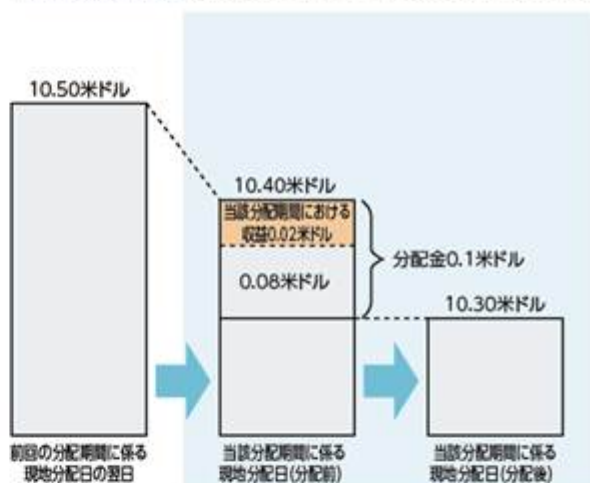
10.50米ドル

10.40米ドル

当該分配期間における収益0.02米ドル

0.08米ドル

分配金0.1米ドル

10.30米ドル

前回の分配期間に係る現地分配日の翌日

当該分配期間に係る現地分配日(分配前)

当該分配期間に係る現地分配日(分配後)